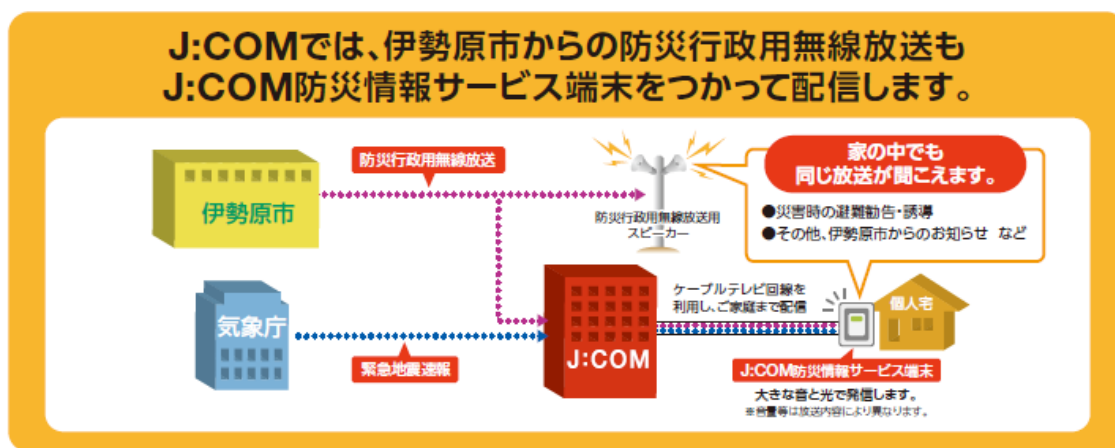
J:COMでは、伊勢原市からの防災行政用無線放送も
J:COM防災情報サービス端末をつかって配信します。

伊勢原市

防災行政用無線放送

防災行政用無線放送用
スピーカー

家の中でも
同じ放送が聞こえます。

●災害時の避難勧告・誘導
●その他、伊勢原市からのお知らせ など

気象庁

緊急地震速報

J:COM

ケーブルテレビ回線を
利用し、ご家庭まで配信

個人宅

J:COM防災情報サービス端末

大きな音と光で発信します。
※音量等は放送内容により異なります。